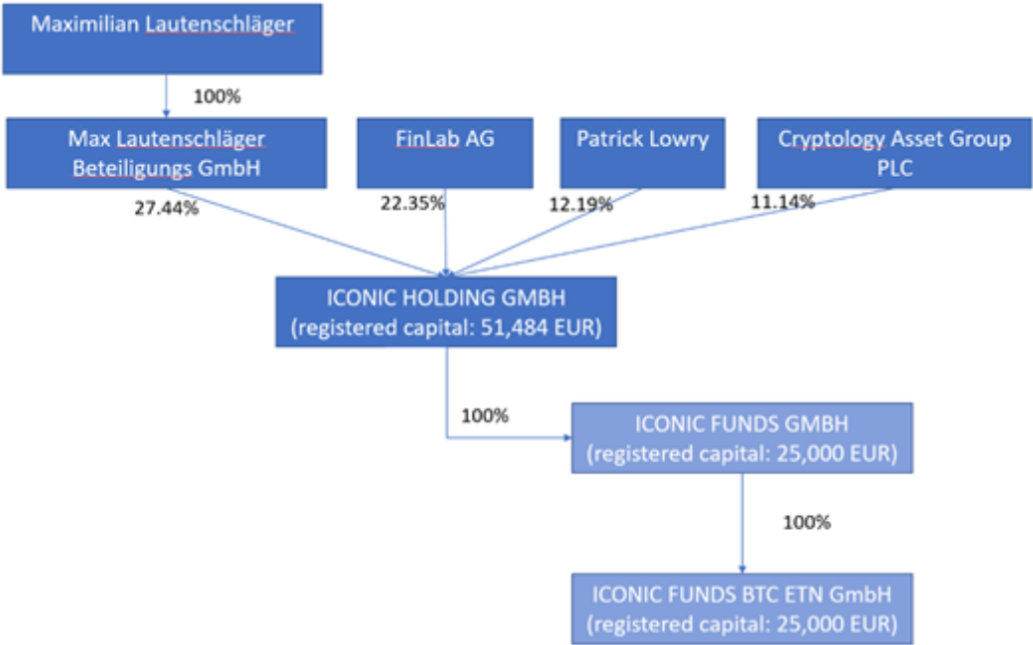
Maximilian Lautenschläger

100%

Max Lautenschläger Beteiligungs GmbH

FinLab AG

Patrick Lowry

Cryptology Asset Group PLC

27.44%

22.35%

12.19%

11.14%

ICONIC HOLDING GMBH
(registered capital: 51,484 EUR)

100%

ICONIC FUNDS GMBH
(registered capital: 25,000 EUR)

100%

ICONIC FUNDS BTC ETN GmbH
(registered capital: 25,000 EUR)